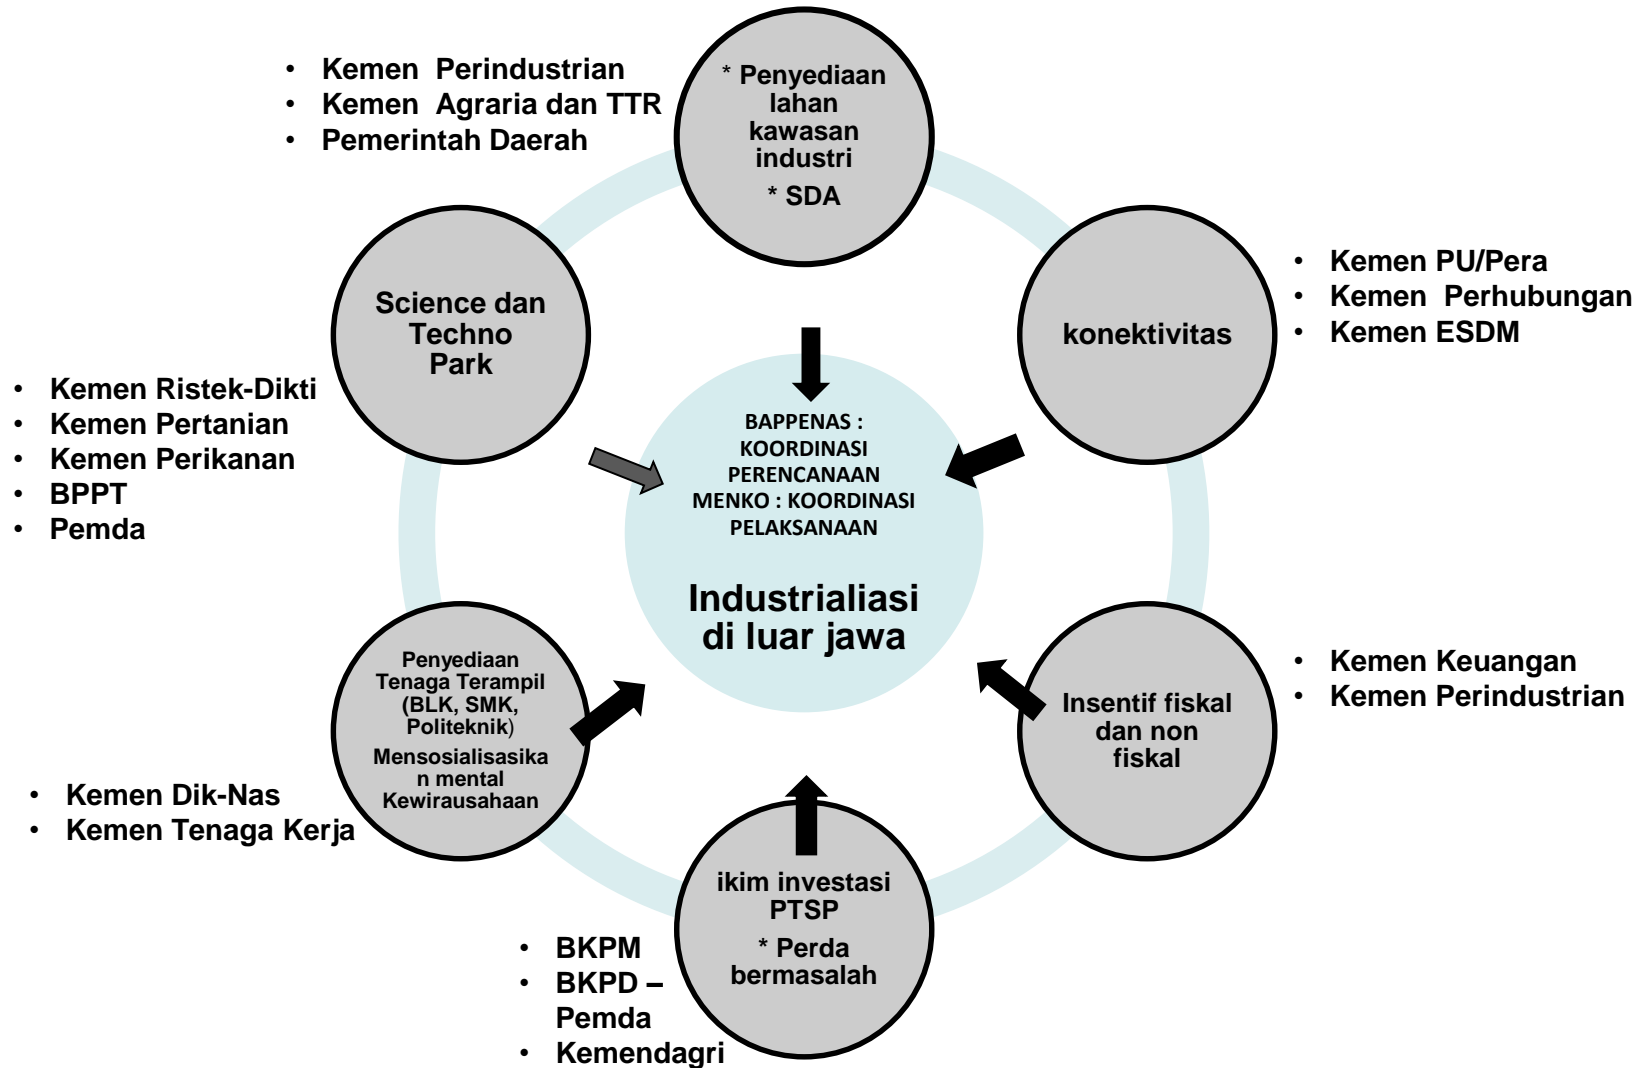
• Kemen Perindustrian
• Kemen Agraria dan TTR
• Pemerintah Daerah

* Penyediaan lahan kawasan industri
* SDA

• Kemen PU/Pera
• Kemen Perhubungan
• Kemen ESDM

Science dan Techno Park

konektivitas

• Kemen Ristek-Dikti
• Kemen Pertanian
• Kemen Perikanan
• BPPT
• Pemda

BAPPENAS : KOORDINASI PERENCANAAN
MENKO : KOORDINASI PELAKSANAAN

Industrialiasi di luar jawa

• Kemen Keuangan
• Kemen Perindustrian

Penyediaan Tenaga Terampil (BLK, SMK, Politeknik)
Mensosialisasikan mental Kewirausahaan

Insentif fiskal dan non fiskal

• Kemen Dik-Nas
• Kemen Tenaga Kerja

ikim investasi PTSP
* Perda bermasalah

• BKPM
• BKPD – Pemda
• Kemendagri